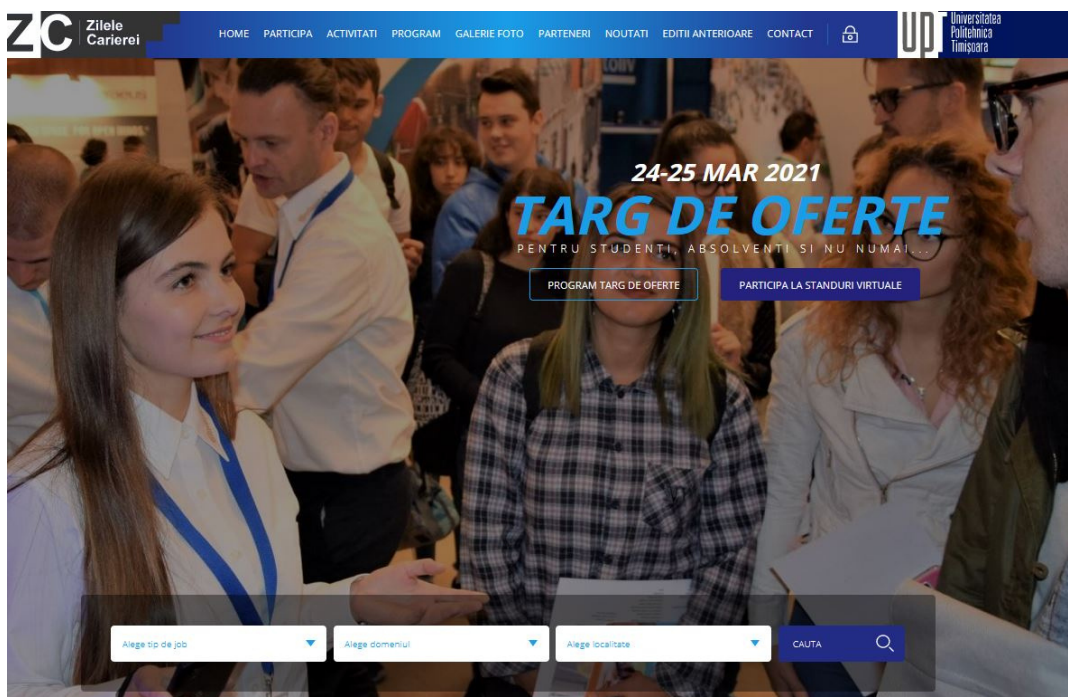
ZC Zilele Carierei

HOME PARTICIPA ACTIVITATI PROGRAM GALERIE FOTO PARTENERI NOUTATI EDITII ANTERIOARE CONTACT

UPT Universitatea Politehnica Timişoara

24-25 MAR 2021

TARG DE OFERTE

PENTRU STUDENTI, ABSOLVENTI SI NU NUMAI...

PROGRAM TARG DE OFERTE

PARTICIPA LA STANDURI VIRTUALE

Alege tip de job

Alege domeniul

Alege localitate

CAUTA